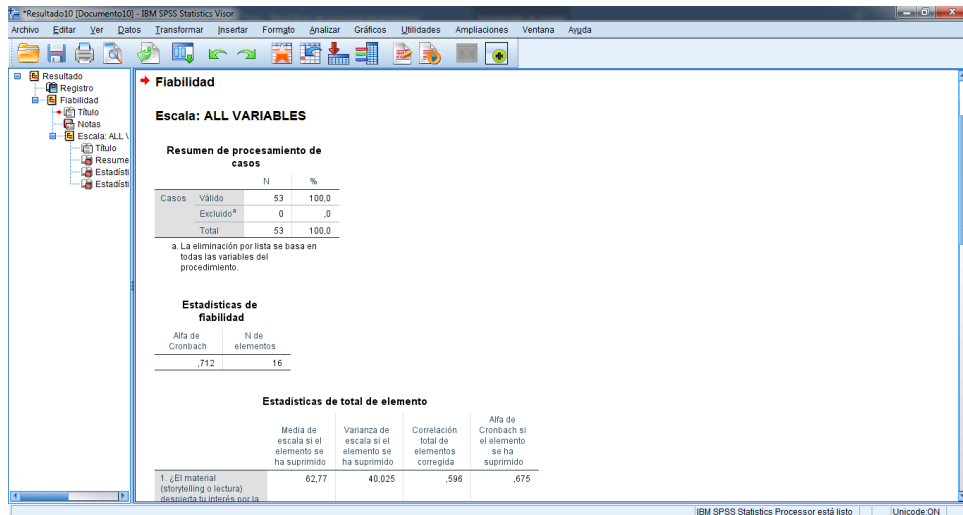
*Resultado10 [Documento10] - IBM SPSS Statistics Visor

Archivo Editar Ver Datos Transformar Insertar Formato Analizar Gráficos Utilidades Ampliaciones Ventana Ayuda

Resultado
Registro
Fiabilidad
Título
Notas
Escala: ALL \
Título
Resume
Estadísti
Estadísti

Fiabilidad

Escala: ALL VARIABLES

Resumen de procesamiento de casos

| | | N | % |
|---|---|---|---|
| Casos | Válido | 53 | 100,0 |
| | Excluido$^a$ | 0 | ,0 |
| | Total | 53 | 100,0 |

a. La eliminación por lista se basa en todas las variables del procedimiento.

Estadísticas de fiabilidad

| Alfa de Cronbach | N de elementos |
|---|---|
| ,712 | 16 |

Estadísticas de total de elemento

| | Media de escala si el elemento se ha suprimido | Varianza de escala si el elemento se ha suprimido | Correlación total de elementos corregida | Alfa de Cronbach si el elemento se ha suprimido |
|---|---|---|---|---|
| 1. ¿El material (storytelling o lectura) despierta tu interés por la | 62,77 | 40,025 | ,596 | ,675 |

IBM SPSS Statistics Processor está listo
Unicode:ON